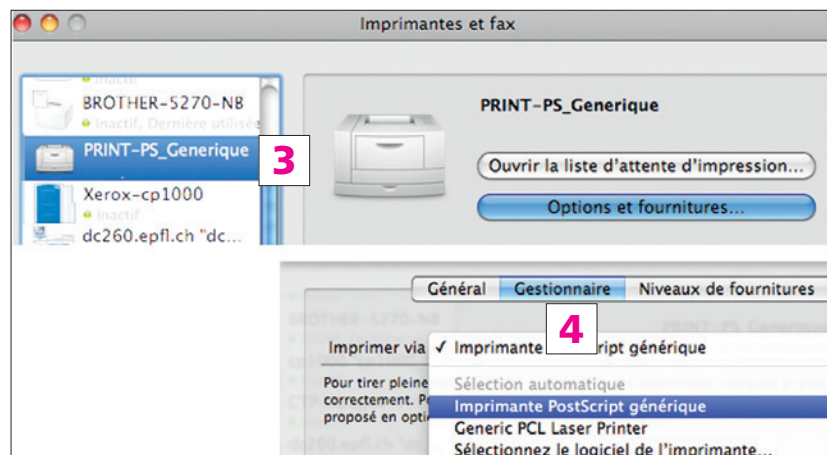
Imprimantes et fax

Inactif

BROTHER-5270-NB

Inactif, Dernière utilisé

PRINT-PS_Generique

3

Xerox-cp1000

Inactif

dc260.epfl.ch "dc...

PRINT-PS_Generique

Ouvrir la liste d'attente d'impression...

Options et fournitures...

Général

Gestionnaire

Niveaux de fournitures

4

Imprimer via

✓ Imprimante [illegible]cript générique

Pour tirer pleine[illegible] correctement. P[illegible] proposé en opti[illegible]

Sélection automatique

Imprimante PostScript générique

Generic PCL Laser Printer

Sélectionnez le logiciel de l'imprimante...